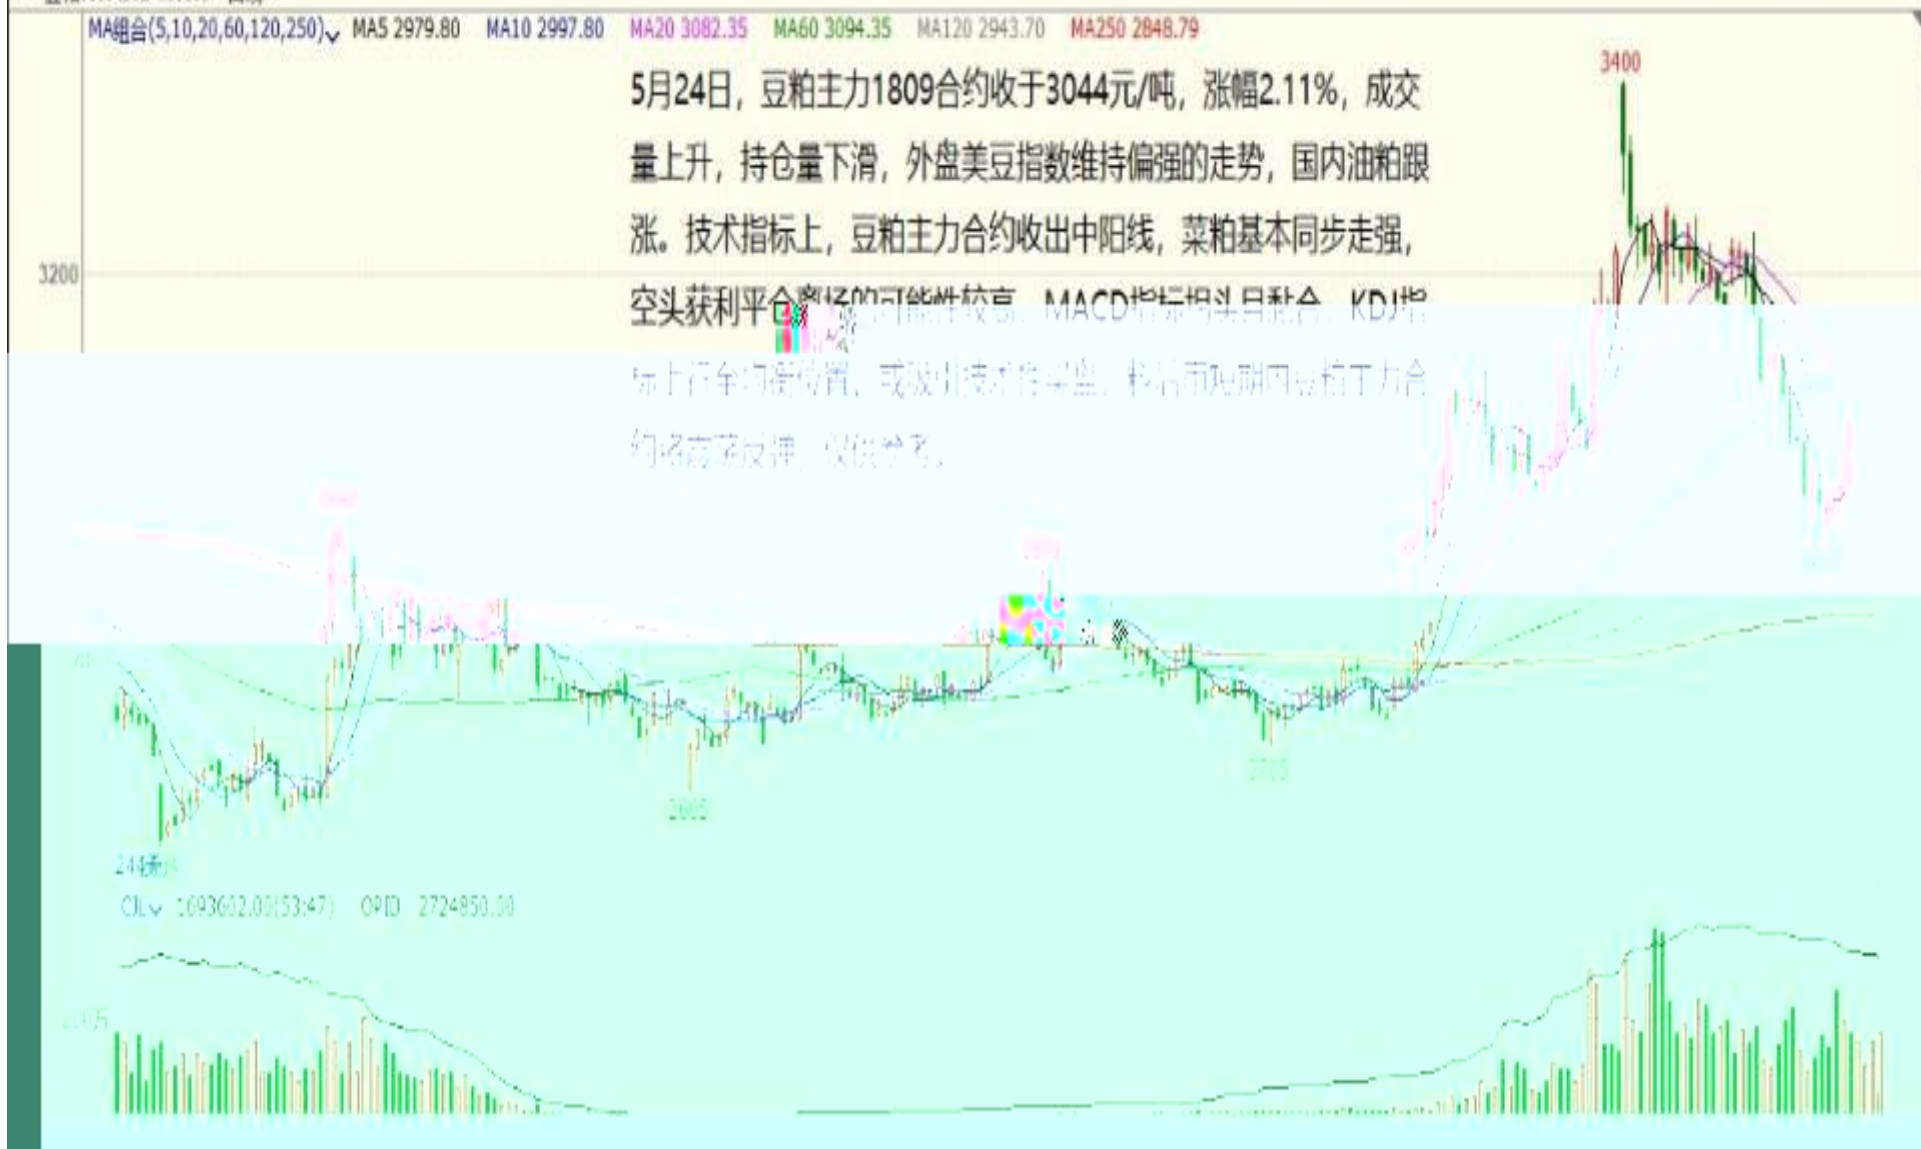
MA组合(5,10,20,60,120,250) MA5 2979.80 MA10 2997.80 MA20 3082.35 MA60 3094.35 MA120 2943.70 MA250 2848.79

3400

5月24日，豆粕主力1809合约收于3044元/吨，涨幅2.11%，成交量上升，持仓量下滑，外盘美豆指数维持偏强的走势，国内油粕跟涨。技术指标上，豆粕主力合约收出中阳线，菜粕基本同步走强，空头获利平仓离场的可能性较高，MACD指标相头日黏合，KDJ指标上行至均衡位置，或吸引技术性买盘，预计短期内豆粕主力合约将震荡反弹，仅供参考。

3200

2665

244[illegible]

OI 1693602.00(53.47) OPID 2724850.00